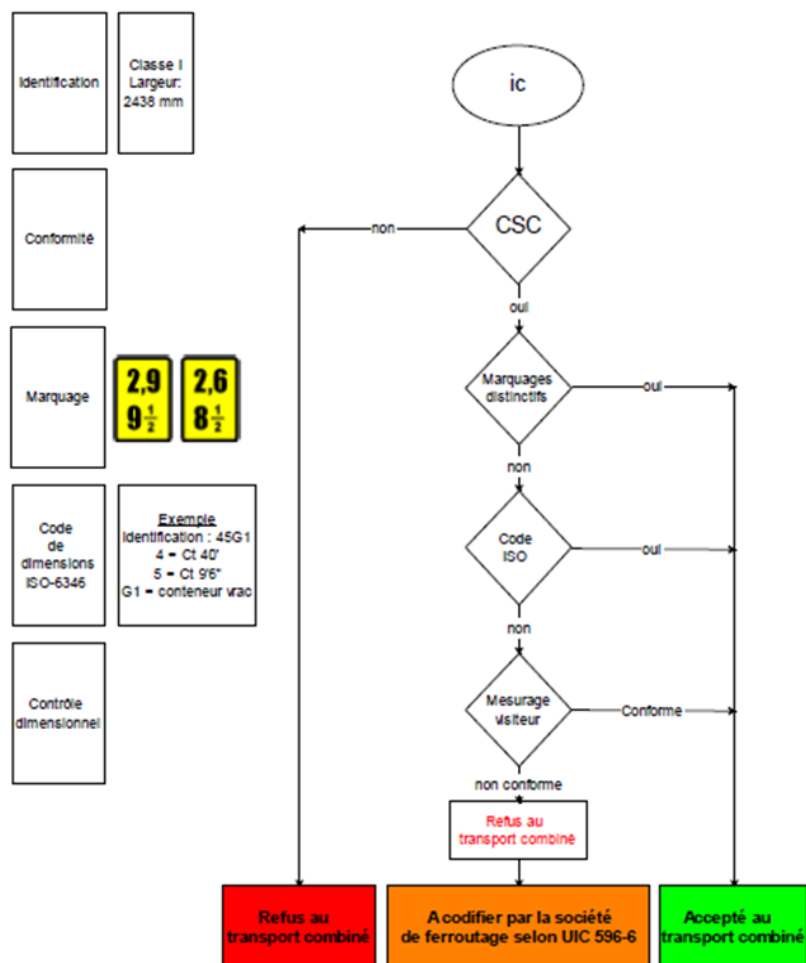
Identification

Classe I
Largeur:
2438 mm

Conformité

Marquage

2,9
$9\frac{1}{2}$

2,6
$8\frac{1}{2}$

Code
de
dimensions
ISO-6346

Exemple
Identification : 45G1
4 = Ct 40'
5 = Ct 9'6"
G1 = conteneur vrac

Contrôle
dimensionnel

ic

CSC

non

oui

Marquages
distinctifs

oui

non

Code
ISO

oui

non

Mesurage
visiteur

Conforme

non conforme

Refus au
transport combiné

Refus au
transport combiné

A codifier par la société
de ferroutage selon UIC 596-6

Accepté au
transport combiné